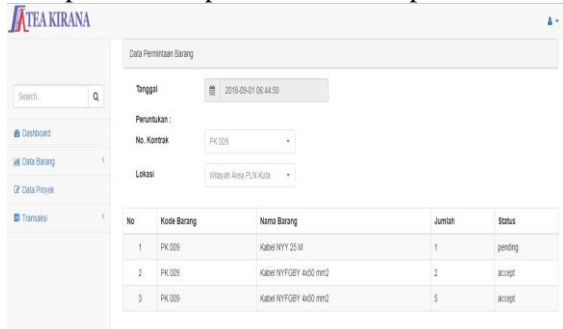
ATEA KIRANA

Data Permintaan Barang

Search...

Dashboard

Data Barang

Data Proyek

Transaksi

Tanggal 2018-09-01 06:44:58

Peruntukan :

No. Kontrak PK 009

Lokasi Wilayah Area PLN Kuta

| No | Kode Barang | Nama Barang | Jumlah | Status |
|---|---|---|---|---|
| 1 | PK 009 | Kabel NYY 25 M | 1 | pending |
| 2 | PK 009 | Kabel NYFGBY 4x50 mm2 | 2 | accept |
| 3 | PK 009 | Kabel NYFGBY 4x50 mm2 | 5 | accept |